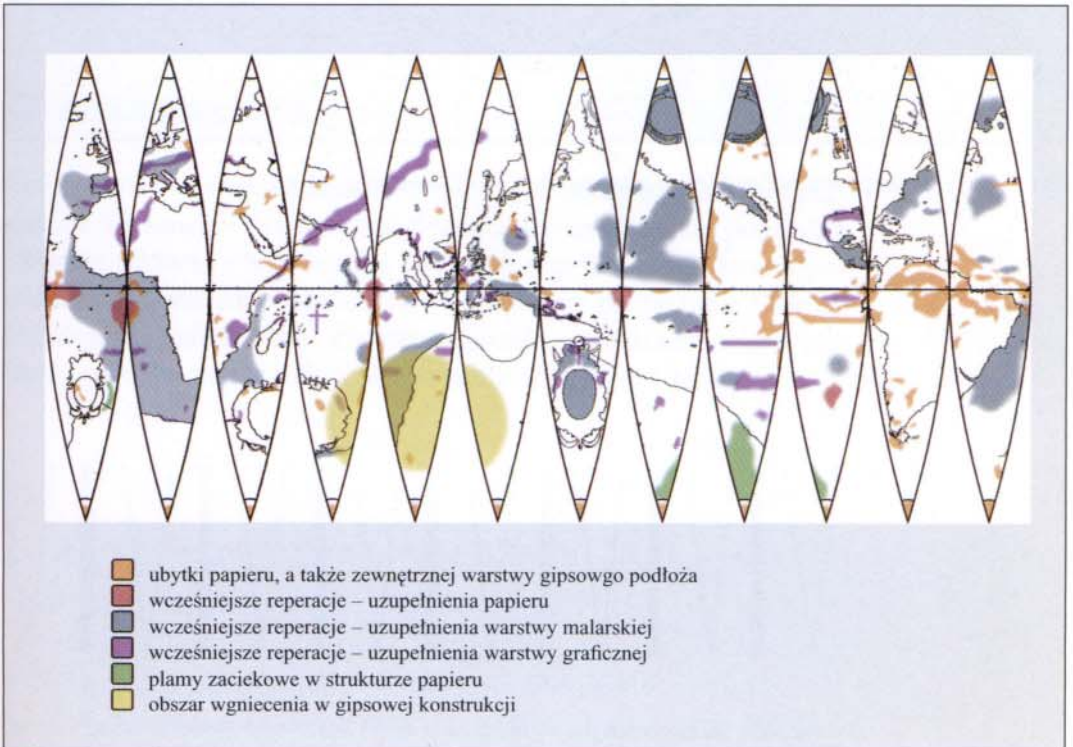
ubytki papieru, a także zewnętrznej warstwy gipsowgo podłoża
wcześniejsze reperacje – uzupełnienia papieru
wcześniejsze reperacje – uzupełnienia warstwy malarskiej
wcześniejsze reperacje – uzupełnienia warstwy graficznej
plamy zaciekowe w strukturze papieru
obszar wgniecenia w gipsowej konstrukcji